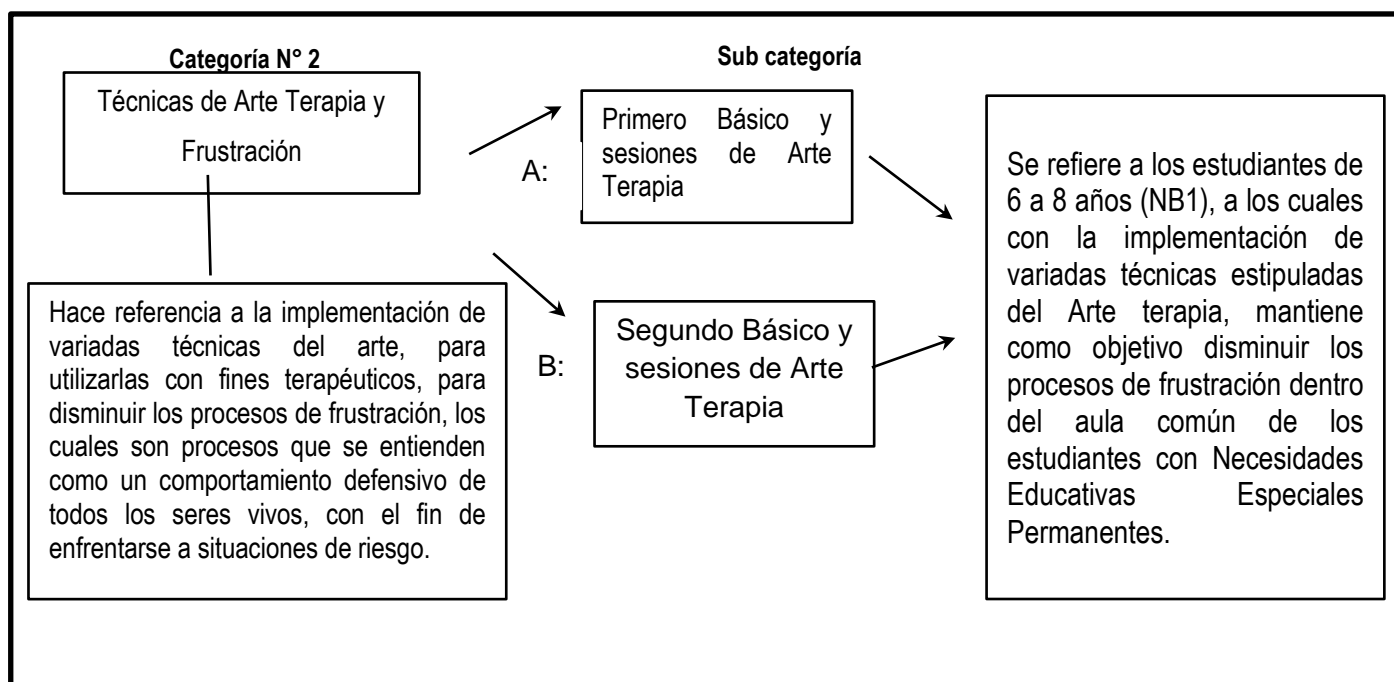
Categoría N° 2

Técnicas de Arte Terapia y Frustración

Hace referencia a la implementación de variadas técnicas del arte, para utilizarlas con fines terapéuticos, para disminuir los procesos de frustración, los cuales son procesos que se entienden como un comportamiento defensivo de todos los seres vivos, con el fin de enfrentarse a situaciones de riesgo.

Sub categoría

A: Primero Básico y sesiones de Arte Terapia

B: Segundo Básico y sesiones de Arte Terapia

Se refiere a los estudiantes de 6 a 8 años (NB1), a los cuales con la implementación de variadas técnicas estipuladas del Arte terapia, mantiene como objetivo disminuir los procesos de frustración dentro del aula común de los estudiantes con Necesidades Educativas Especiales Permanentes.